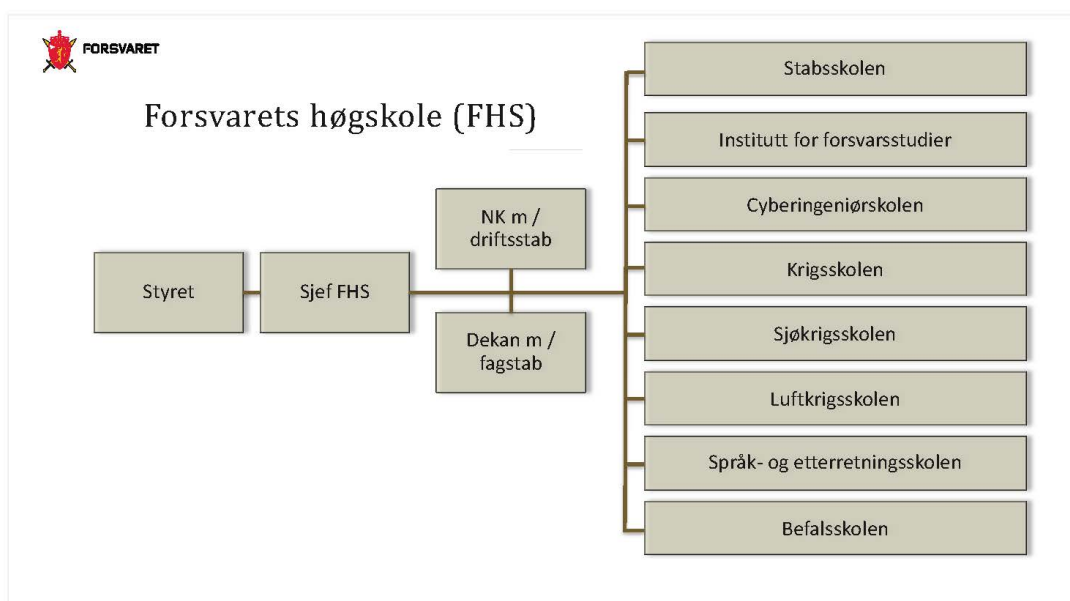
FORSVARET

Forsvarets høgskole (FHS)

Styret

Sjef FHS

NK m / driftsstab

Dekan m / fagstab

Stabsskolen

Institutt for forsvarsstudier

Cyberingeniørskolen

Krigsskolen

Sjøkrigsskolen

Luftkrigsskolen

Språk- og etterretningsskolen

Befalsskolen